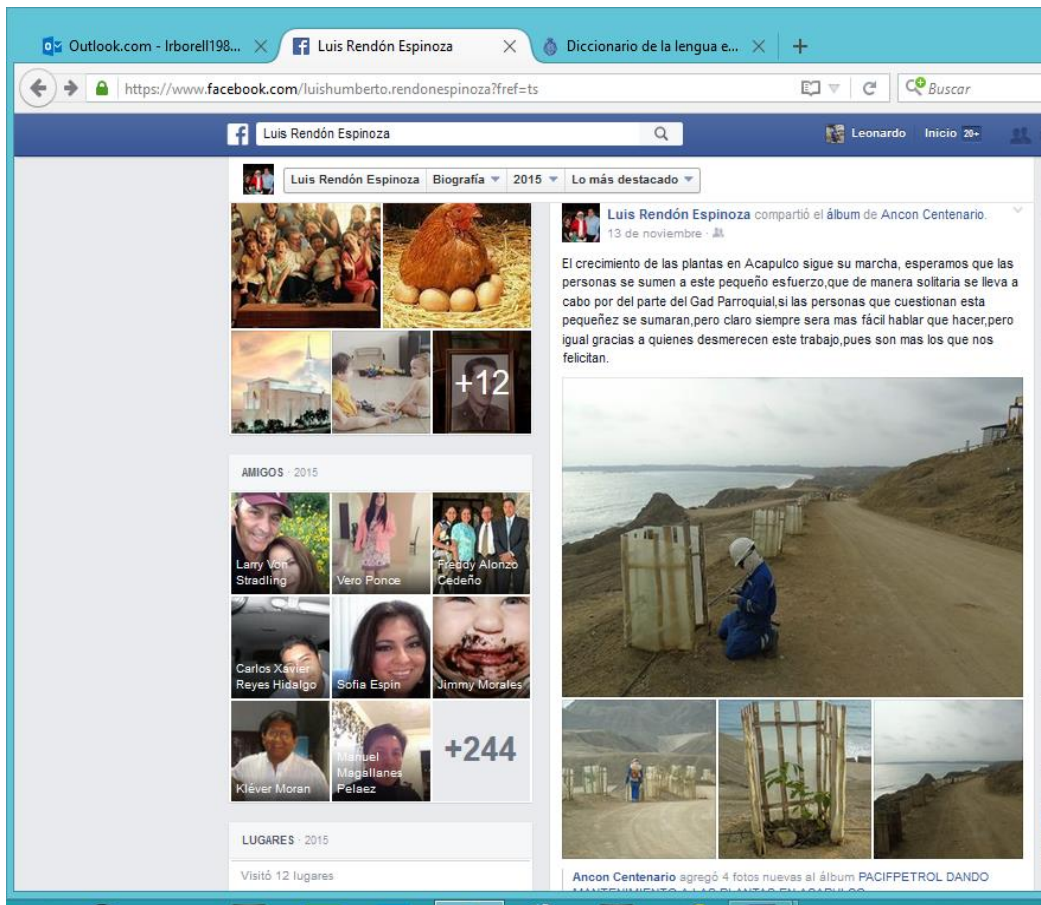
Outlook.com - lrborell198... × Luis Rendón Espinoza × Diccionario de la lengua e... × +

https://www.facebook.com/luishumberto.rendonespinoza?fref=ts

Buscar

Luis Rendón Espinoza

Leonardo Inicio 20+

Luis Rendón Espinoza Biografía 2015 Lo más destacado

+12

AMIGOS · 2015

Larry Von Stradling
Vero Ponce
Freddy Alonzo Cedeño
Carlos Xavier Reyes Hidalgo
Sofia Espin
Jimmy Morales
Klever Moran
Manuel Magallanes Pelaez
+244

LUGARES · 2015

Visitó 12 lugares

Luis Rendón Espinoza compartió el álbum de Ancon Centenario.
13 de noviembre ·

El crecimiento de las plantas en Acapulco sigue su marcha, esperamos que las personas se sumen a este pequeño esfuerzo,que de manera solitaria se lleva a cabo por del parte del Gad Parroquial,si las personas que cuestionan esta pequeñez se sumaran,pero claro siempre sera mas fácil hablar que hacer,pero igual gracias a quienes desmerecen este trabajo,pues son mas los que nos felicitan.

Ancon Centenario agregó 4 fotos nuevas al álbum PACIFPETROL DANDO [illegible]